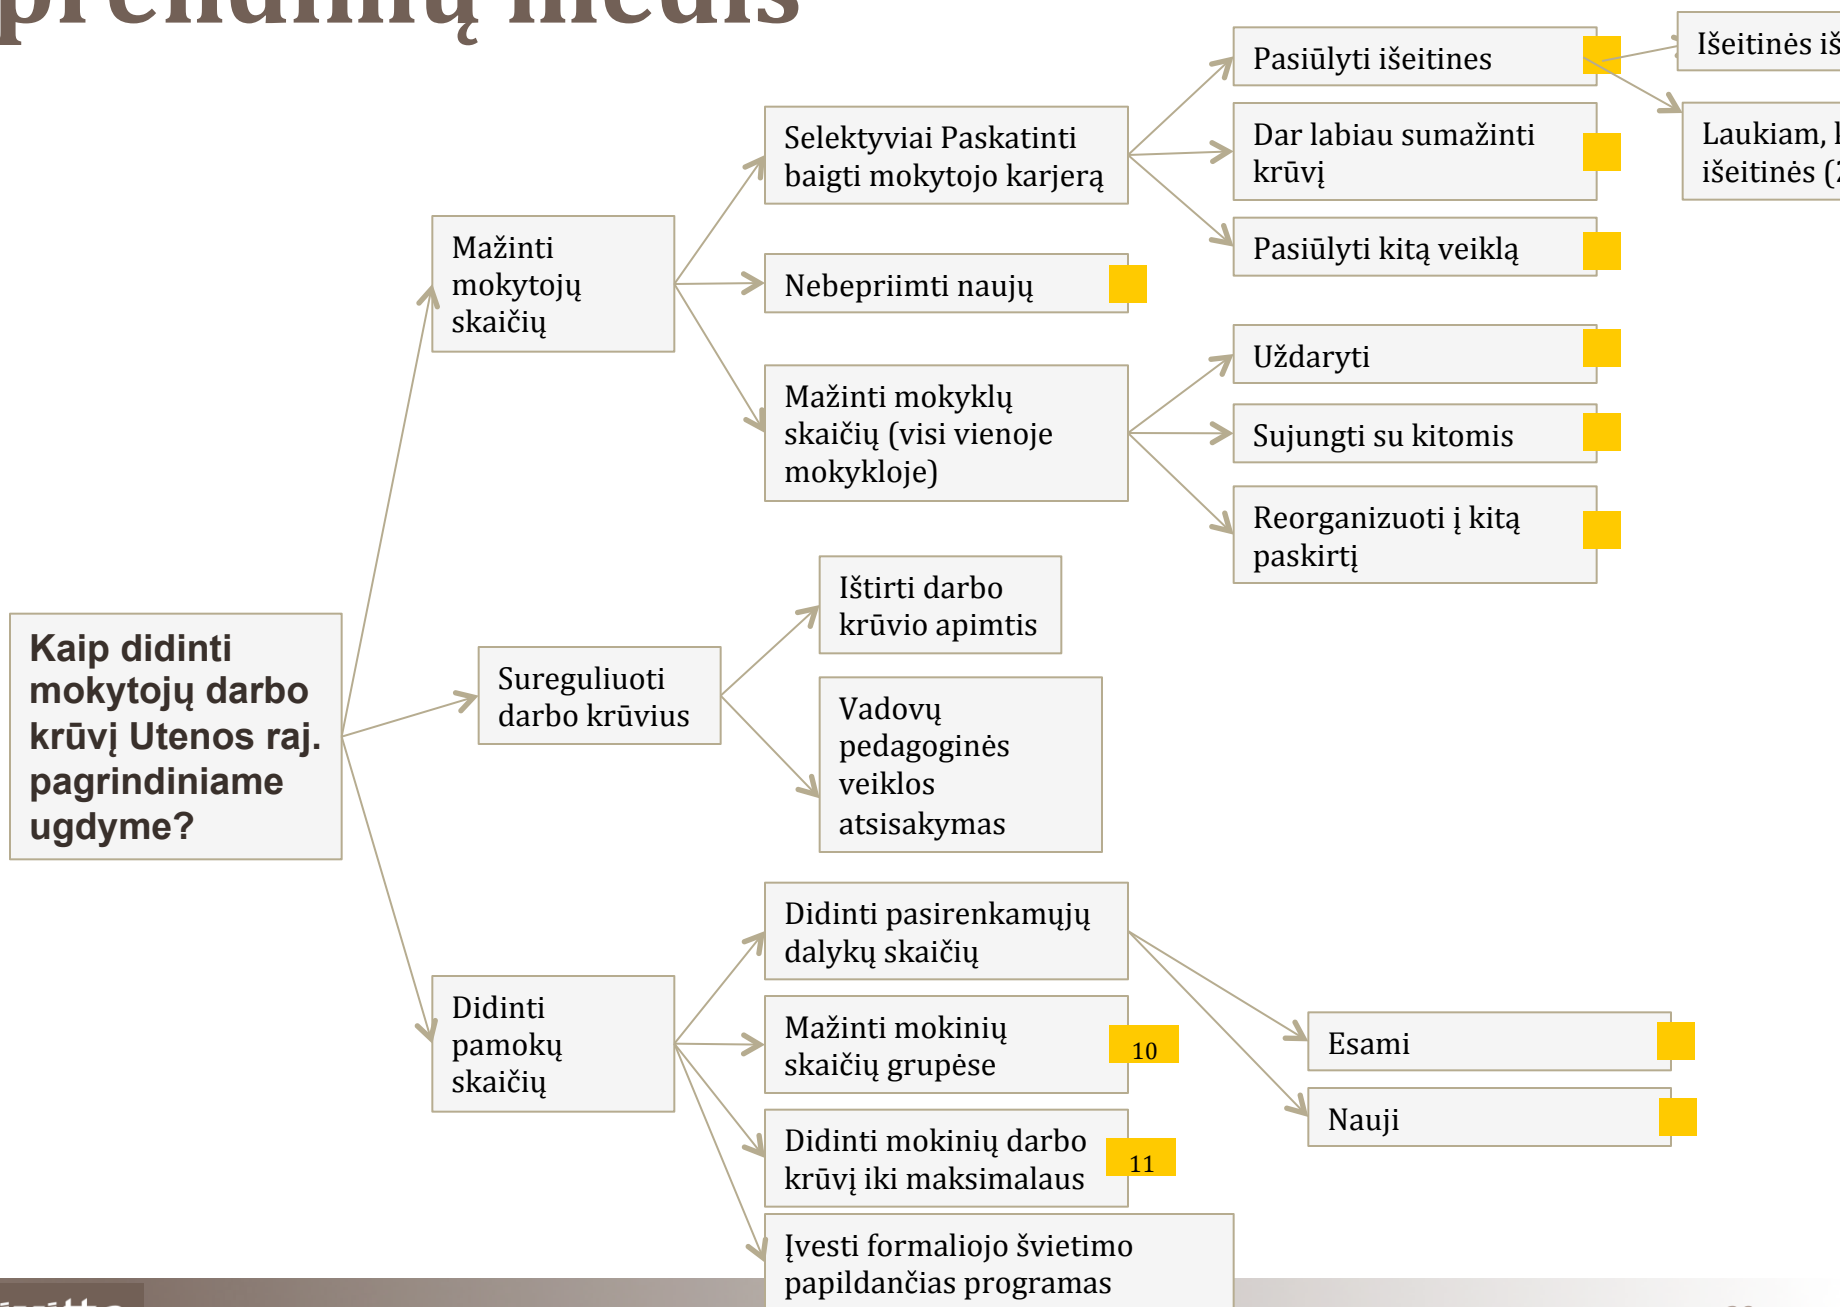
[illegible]

Kaip didinti mokytojų darbo krūvį Utenos raj. pagrindiniame ugdyme?

Mažinti mokytojų skaičių

Selektyviai Paskatinti baigti mokytojo karjerą

Pasiūlyti išeitines

Išeitinės iš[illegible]

Laukiam, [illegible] išeitinės ([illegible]

Dar labiau sumažinti krūvį

Pasiūlyti kitą veiklą

Nebepriimti naujų

Mažinti mokyklų skaičių (visi vienoje mokykloje)

Uždaryti

Sujungti su kitomis

Reorganizuoti į kitą paskirtį

Sureguliuoti darbo krūvius

Ištirti darbo krūvio apimtis

Vadovų pedagoginės veiklos atsisakymas

Didinti pamokų skaičių

Didinti pasirenkamųjų dalykų skaičių

Esami

Nauji

Mažinti mokinių skaičių grupėse

10

Didinti mokinių darbo krūvį iki maksimalaus

11

Įvesti formaliojo švietimo papildančias programas